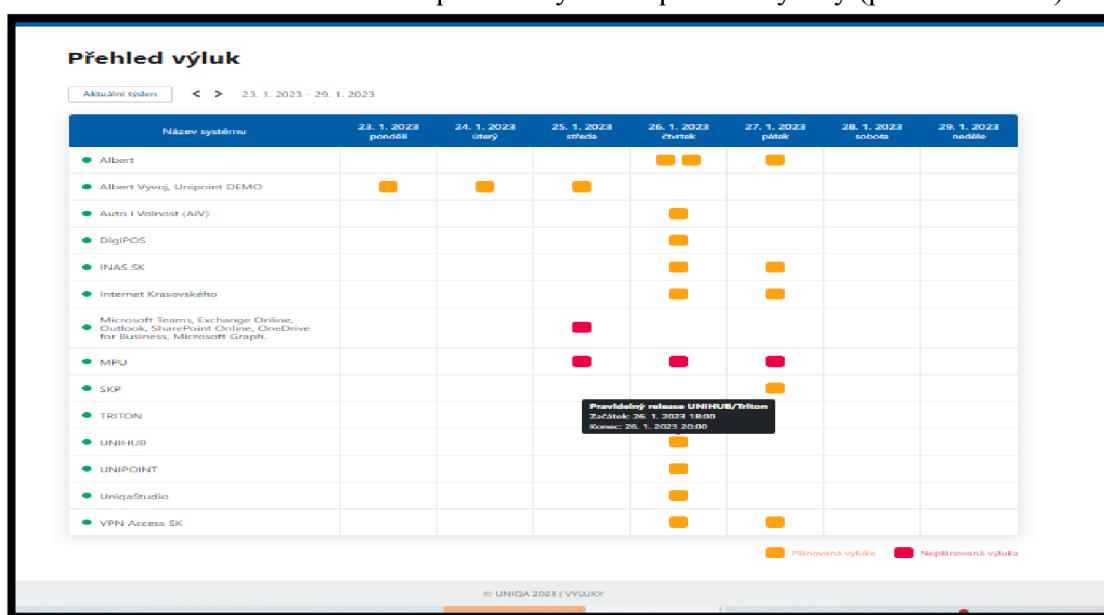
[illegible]

Přehled výluk

Aktuální týden < > 23. 1. 2023 - 29. 1. 2023

| Název systému | 23. 1. 2023 pondělí | 24. 1. 2023 úterý | 25. 1. 2023 středa | 26. 1. 2023 čtvrtek | 27. 1. 2023 pátek | 28. 1. 2023 sobota | 29. 1. 2023 neděle |
|---|---|---|---|---|---|---|---|
| Albert | | | | | | | |
| Albert Vývoj, Unipoint DEMO | | | | | | | |
| Auto i Volnost (AIV) | | | | | | | |
| DigiPOS | | | | | | | |
| INAS SK | | | | | | | |
| Internet Krasovského | | | | | | | |
| Microsoft Teams, Exchange Online, Outlook, SharePoint Online, OneDrive for Business, Microsoft Graph. | | | | | | | |
| MPU | | | | | | | |
| SKP | | | | | | | |
| TRITON | | | | | | | |
| UNIHUB | | | | | | | |
| UNIPOINT | | | | | | | |
| UniqaStudio | | | | | | | |
| VPN Access SK | | | | | | | |

Pravidelný release UNIHUB/Triton
Začátek: 26. 1. 2023 18:00
Konec: 26. 1. 2023 20:00

Plánovaná výluka Neplánovaná výluka

© UNIQA 2023 | VÝLUKY